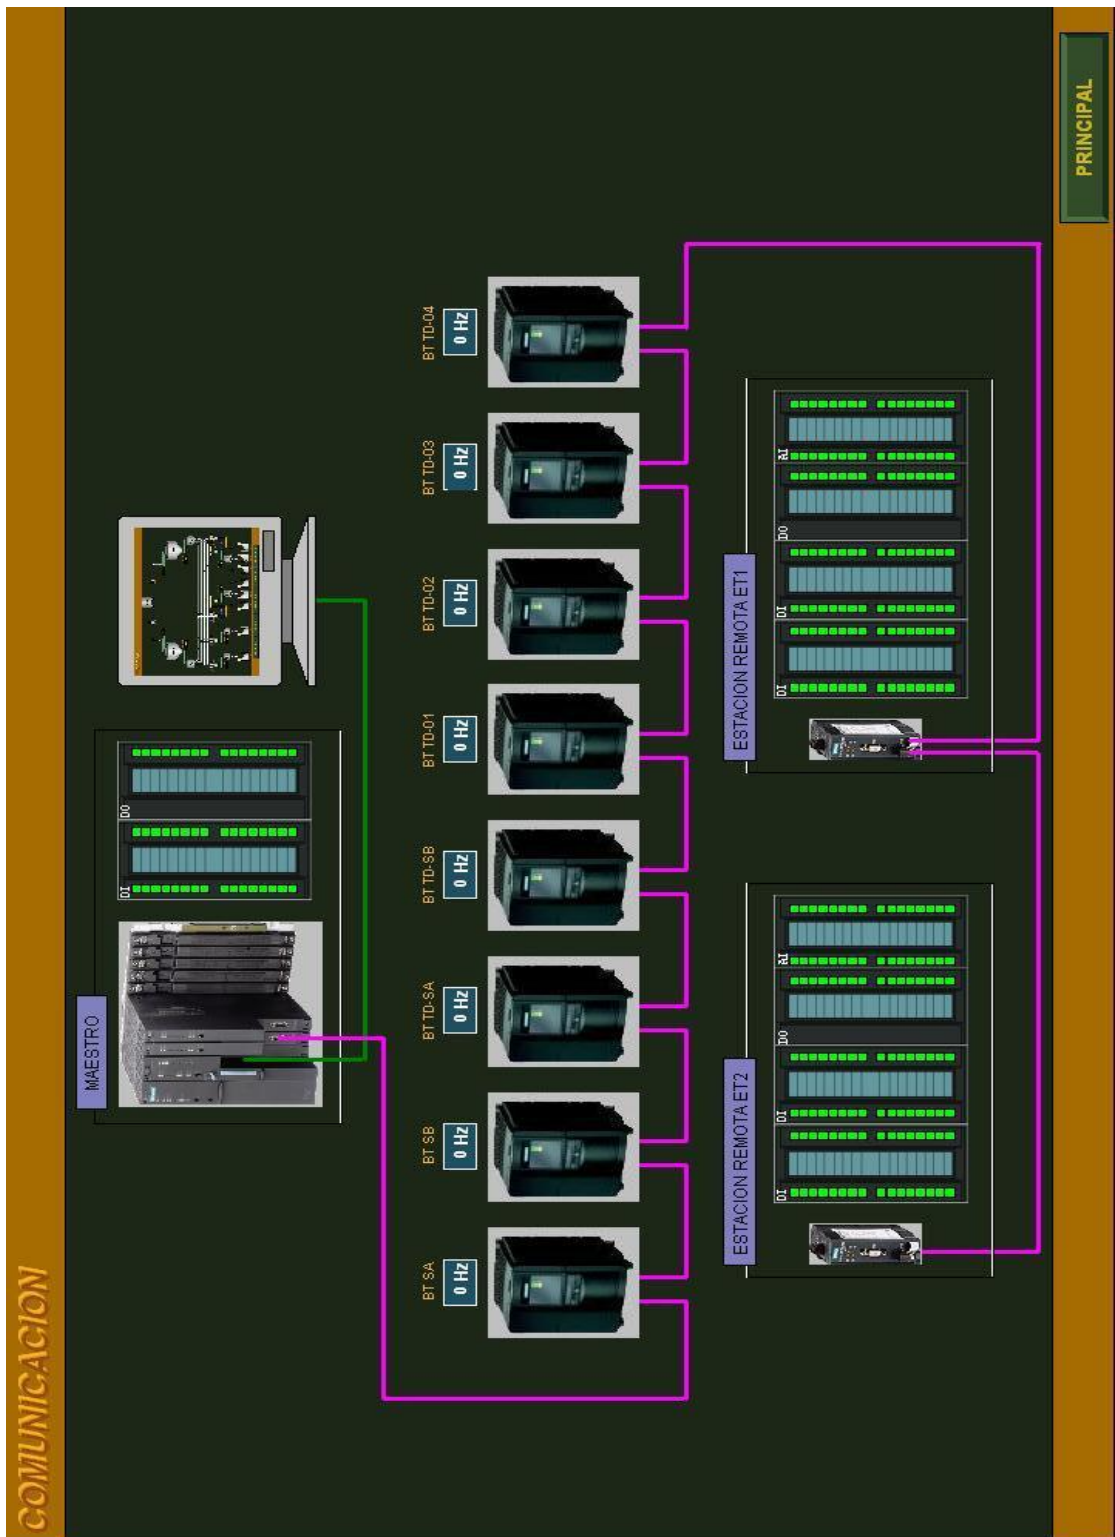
COMUNICACION

PRINCIPAL

MAESTRO

DI

DO

BT SA
0 Hz

BT SB
0 Hz

BT TD-SA
0 Hz

BT TD-SB
0 Hz

BT TD-01
0 Hz

BT TD-02
0 Hz

BT TD-03
0 Hz

BT TD-04
0 Hz

ESTACION REMOTA ET2

DI

DI

DO

AI

ESTACION REMOTA ET1

DI

DI

DO

AI